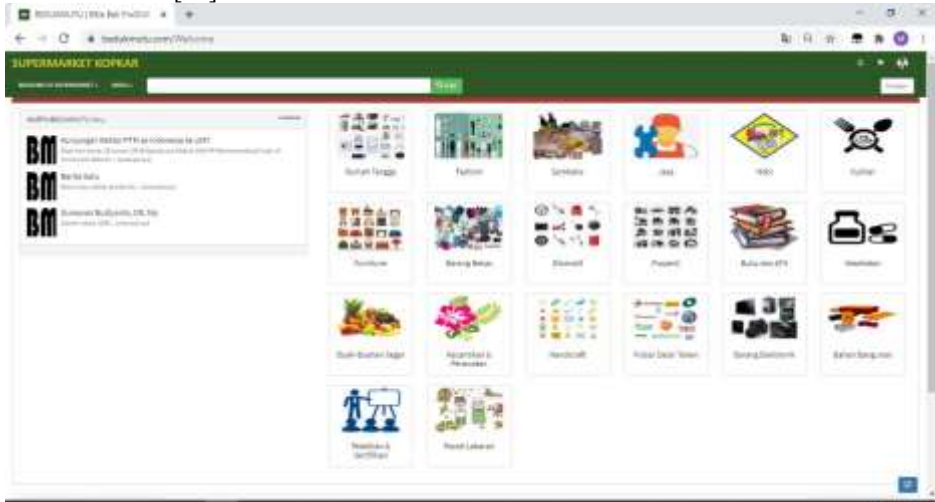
SUPERMARKET KOPKAR

Cari

BM
BM
BM

Rumah Tangga
Fashion
Sembako
Jasa
Hobi
Kuliner
Furniture
Barang Bekas
Elektrik
Properti
Buku dan ATK
Kesehatan
Buah-Buahan Segar
Kecantikan & Perawatan
Handicraft
Pulsa/ Data/ Token
Barang Elektronik
Bahan Bangunan
Pelatihan & Sertifikasi
Paket Lebaran